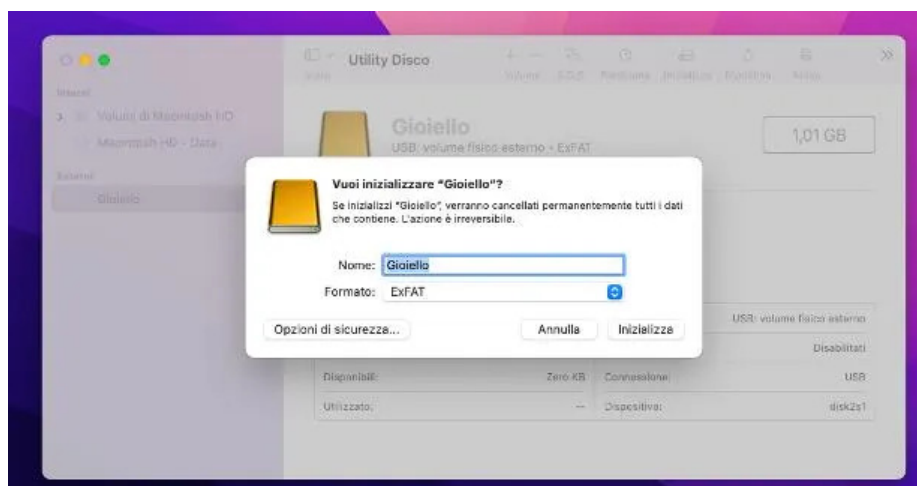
Interni

Volumi di Macintosh HD

Macintosh HD - Data

Esterni

Gioiello

Vista

Utility Disco

Volume

S.O.S.

Partiziona

Inizializza

Ripristina

Attiva

Gioiello

USB: volume fisico esterno • ExFAT

1,01 GB

Vuoi inizializzare "Gioiello"?

Se inizializzi "Gioiello", verranno cancellati permanentemente tutti i dati che contiene. L'azione è irreversibile.

Nome: Gioiello

Formato: ExFAT

Opzioni di sicurezza...

Annulla

Inizializza

USB: volume fisico esterno

Disabilitati

Disponibili: Zero KB

Connessione: USB

Utilizzato: --

Dispositivo: disk2s1